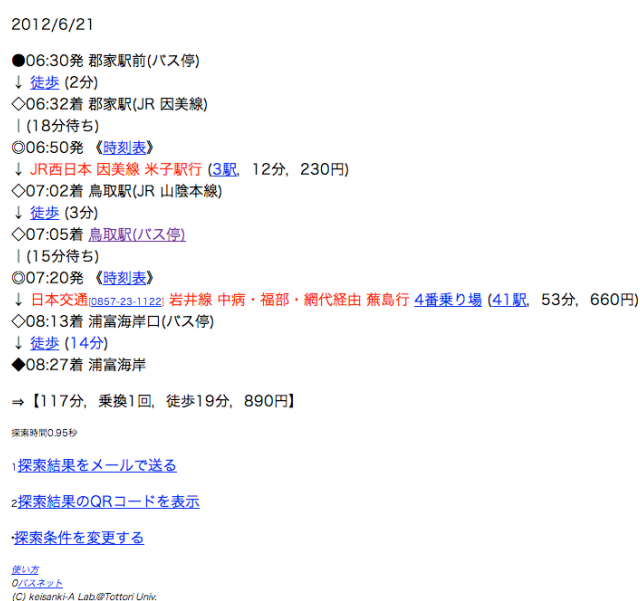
2012/6/21

●06:30発 郡家駅前(バス停)
↓ 徒歩 (2分)
◇06:32着 郡家駅(JR 因美線)
| (18分待ち)
◎06:50発 《時刻表》
↓ JR西日本 因美線 米子駅行 (3駅, 12分, 230円)
◇07:02着 鳥取駅(JR 山陰本線)
↓ 徒歩 (3分)
◇07:05着 鳥取駅(バス停)
| (15分待ち)
◎07:20発 《時刻表》
↓ 日本交通[0857-23-1122] 岩井線 中病・福部・網代経由 蕪島行 4番乗り場 (41駅, 53分, 660円)
◇08:13着 浦富海岸口(バス停)
↓ 徒歩 (14分)
◆08:27着 浦富海岸

⇒【117分, 乗換1回, 徒歩19分, 890円】

探索時間0.95秒

1探索結果をメールで送る

2探索結果のQRコードを表示

·探索条件を変更する

使い方
0バスネット
(C) keisanki-A Lab.@Tottori Univ.